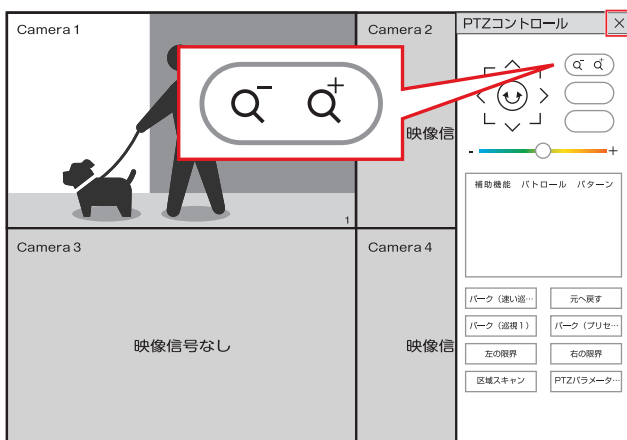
Camera 1

1

Camera 2

映像信

Camera 3

映像信号なし

Camera 4

映像信

PTZコントロール

×

-

+

補助機能　パトロール　パターン

パーク（速い巡…

元へ戻す

パーク（巡視1）

パーク（プリセ…

左の限界

右の限界

区域スキャン

PTZパラメータ…